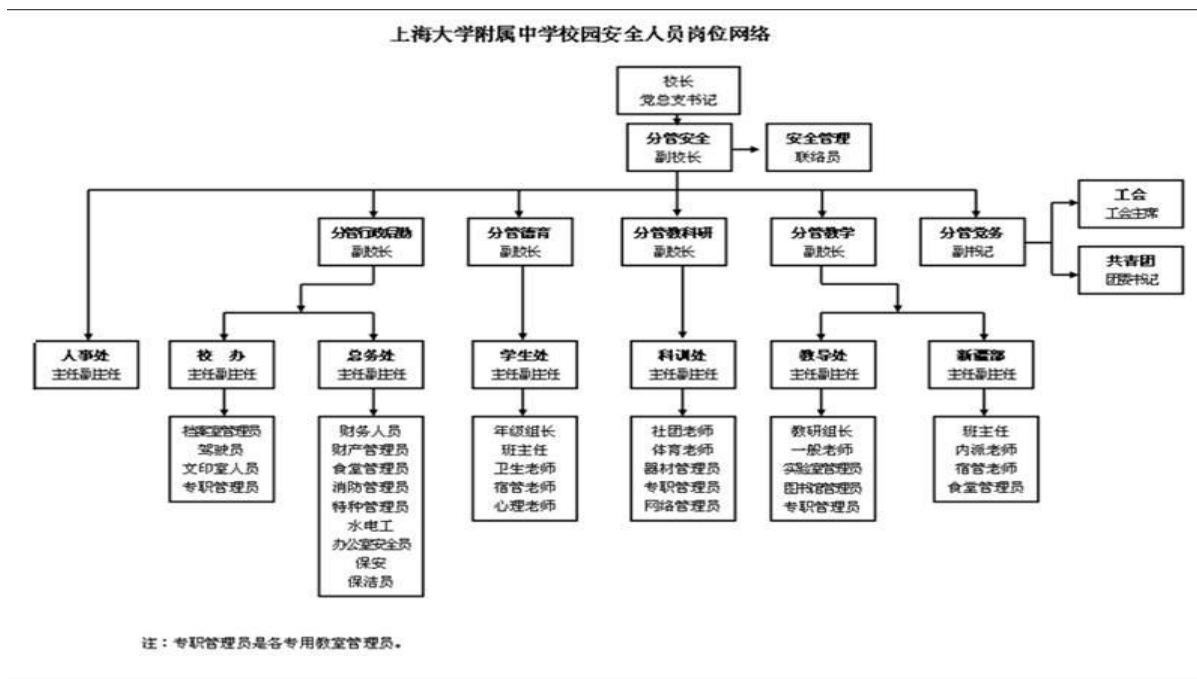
上海大学附属中学校园安全人员岗位网络

校长
党总支书记

分管安全
副校长

安全管理
联络员

分管行政后勤
副校长

分管德育
副校长

分管教科研
副校长

分管教学
副校长

分管党务
副书记

工会
工会主席

共青团
团委书记

人事处
主任副主任

校 办
主任副主任

总务处
主任副主任

学生处
主任副主任

科训处
主任副主任

教导处
主任副主任

新疆部
主任副主任

档案室管理员
驾驶员
文印室人员
专职管理员

财务人员
财产管理员
食堂管理员
消防管理员
特种管理员
水电工
办公室安全员
保安
保洁员

年级组长
班主任
卫生老师
宿管老师
心理老师

社团老师
体育老师
器材管理员
专职管理员
网络管理员

教研组长
一般老师
实验室管理员
图书馆管理员
专职管理员

班主任
内派老师
宿管老师
食堂管理员

注：专职管理员是各专用教室管理员。